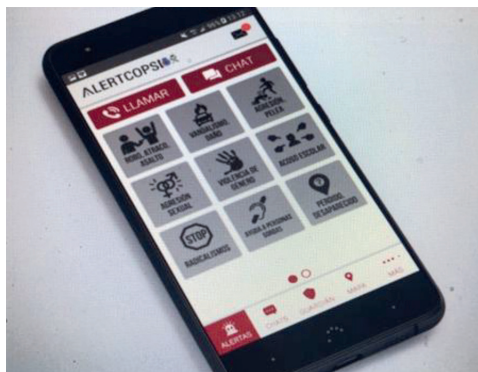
ALERTCOPS
LLAMAR
CHAT
VANDALISMO DAÑO
AGRESIÓN PELEA
ROBO ATRACO ASALTO
VIOLENCIA DE GÉNERO
ACOSO ESCOLAR
AGRESIÓN SEXUAL
AYUDA A PERSONAS SORDAS
PERSONA DESAPARECIDA
STOP
RADICALISMOS
ALERTAS
Chats
GuardiAN
Mapa
MÁS